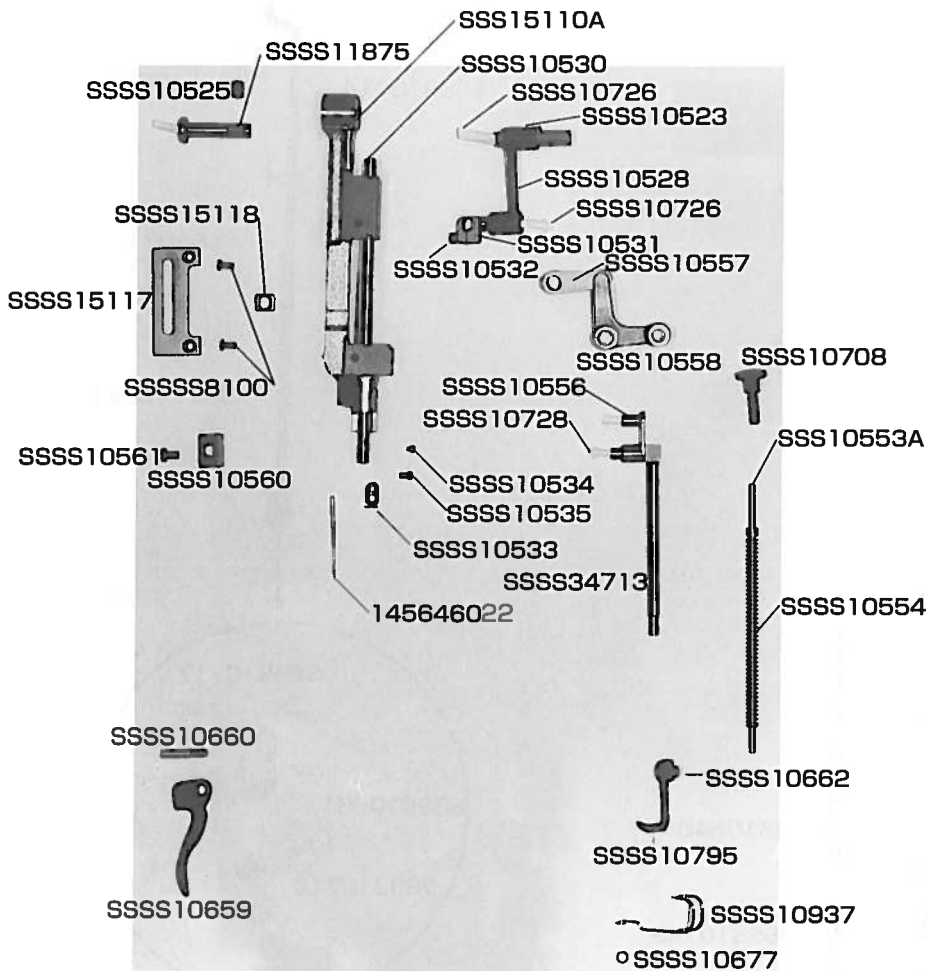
SSS15110A
SSSS11875
SSSS10530
SSSS10525
SSSS10726
SSSS10523
SSSS10528
SSSS15118
SSSS10726
SSSS10531
SSSS10532
SSSS10557
SSSS15117
SSSS10558
SSSS10708
SSSSS8100
SSSS10556
SSSS10728
SSS10553A
SSSS10561
SSSS10560
SSSS10534
SSSS10535
SSSS10533
SSSS34713
145646022
SSSS10554
SSSS10660
SSSS10662
SSSS10795
SSSS10659
SSSS10937
SSSS10677